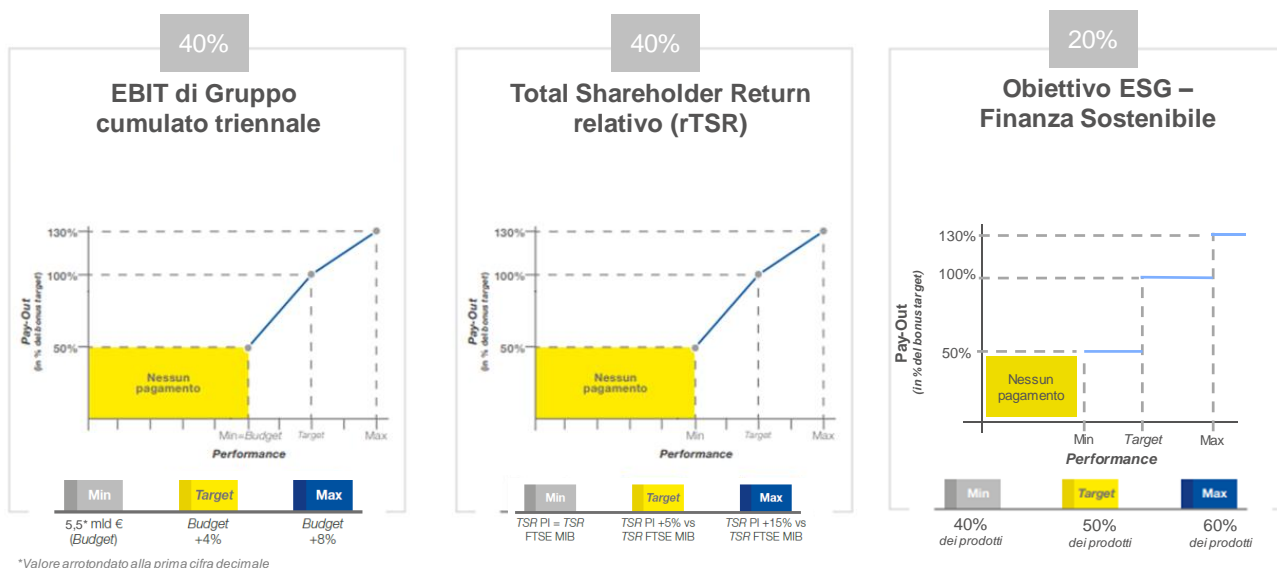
40%

EBIT di Gruppo cumulato triennale

130%
100%
50%
Pay-Out
(in % del bonus target)
Nessun pagamento
Min=Budget
Target
Max
Performance

Min
Target
Max

5,5* mld € (Budget)
Budget +4%
Budget +8%

*Valore arrotondato alla prima cifra decimale

40%

Total Shareholder Return relativo (rTSR)

130%
100%
50%
Pay-Out
(in % del bonus target)
Nessun pagamento
Min
Target
Max
Performance

Min
Target
Max

TSR PI = TSR FTSE MIB
TSR PI +5% vs TSR FTSE MIB
TSR PI +15% vs TSR FTSE MIB

20%

Obiettivo ESG – Finanza Sostenibile

130%
100%
50%
Pay-Out
(in % del bonus target)
Nessun pagamento
Min
Target
Max
Performance

Min
Target
Max

40%
dei prodotti
50%
dei prodotti
60%
dei prodotti